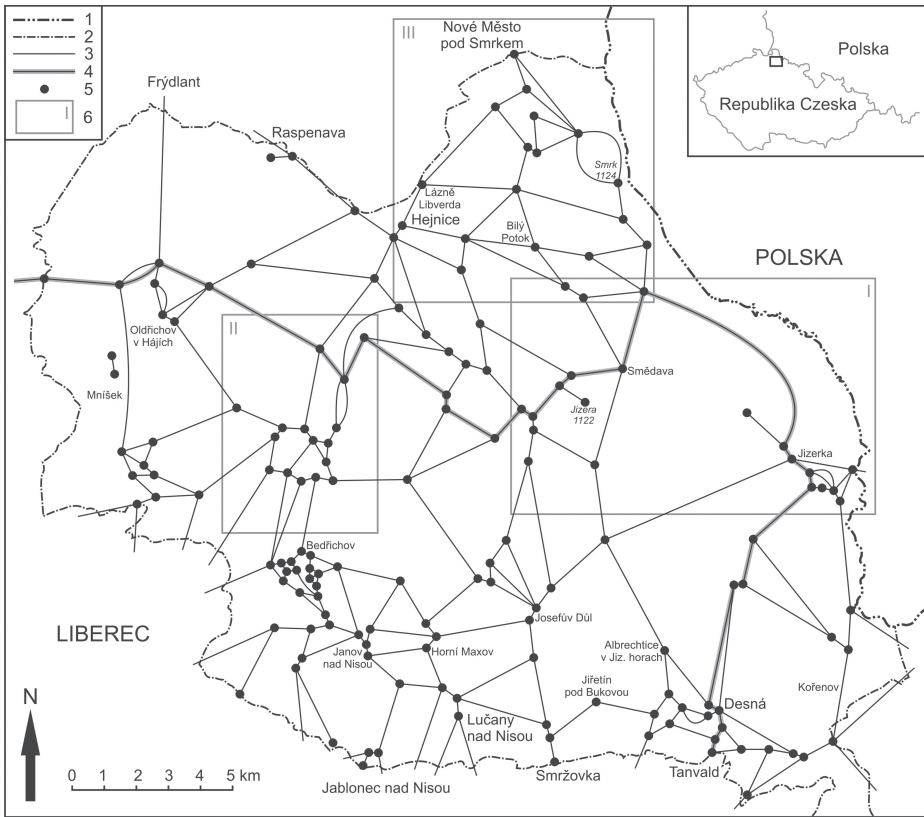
1
2
3
4
5
6

I

Polska

Republika Czeska

III

Nové Město pod Smrkem

Frýdlant

Raspenava

Smrk 1124

Lázně Libverda

Hejnice

Bílý Potok

POLSKA

I

Oldřichov v Hájích

II

Mníšek

Smědava

Jizera 1122

Jizerka

Bedřichov

LIBEREC

Josefův Důl

Janov nad Nisou

Horní Maxov

Albrechtice v Jiz. horach

Jiřetín pod Bukovou

Kořenov

Desná

Lučany nad Nisou

N

0 1 2 3 4 5 km

Jablonec nad Nisou

Smržovka

Tanvald